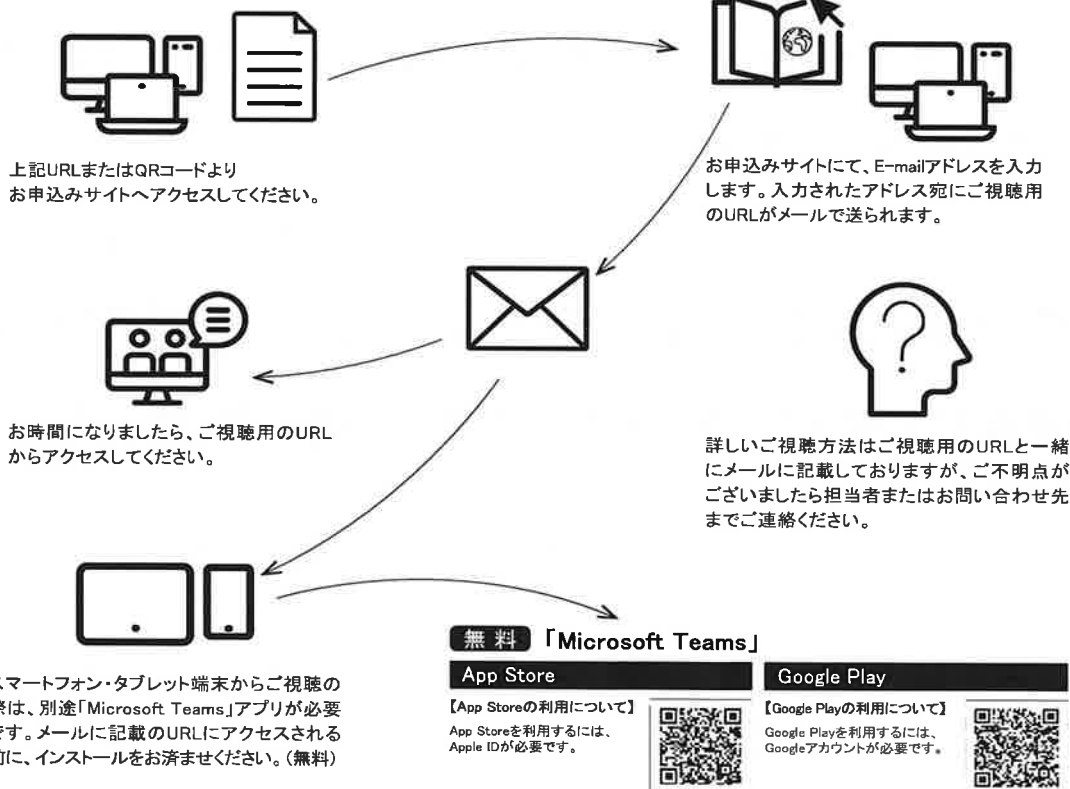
上記URLまたはQRコードより
お申込みサイトへアクセスしてください。

お申込みサイトにて、E-mailアドレスを入力します。入力されたアドレス宛にご視聴用のURLがメールで送られます。

お時間になりましたら、ご視聴用のURLからアクセスしてください。

詳しいご視聴方法はご視聴用のURLと一緒にメールに記載しておりますが、ご不明点がございましたら担当者またはお問い合わせ先までご連絡ください。

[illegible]スマートフォン・タブレット端末からご視聴の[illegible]際は、別途「Microsoft Teams」アプリが必要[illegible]です。メールに記載のURLにアクセスされる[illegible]前に、インストールをお済ませください。（無料）

無料 「Microsoft Teams」

App Store

【App Storeの利用について】
App Storeを利用するには、Apple IDが必要です。

Google Play

【Google Playの利用について】
Google Playを利用するには、Googleアカウントが必要です。